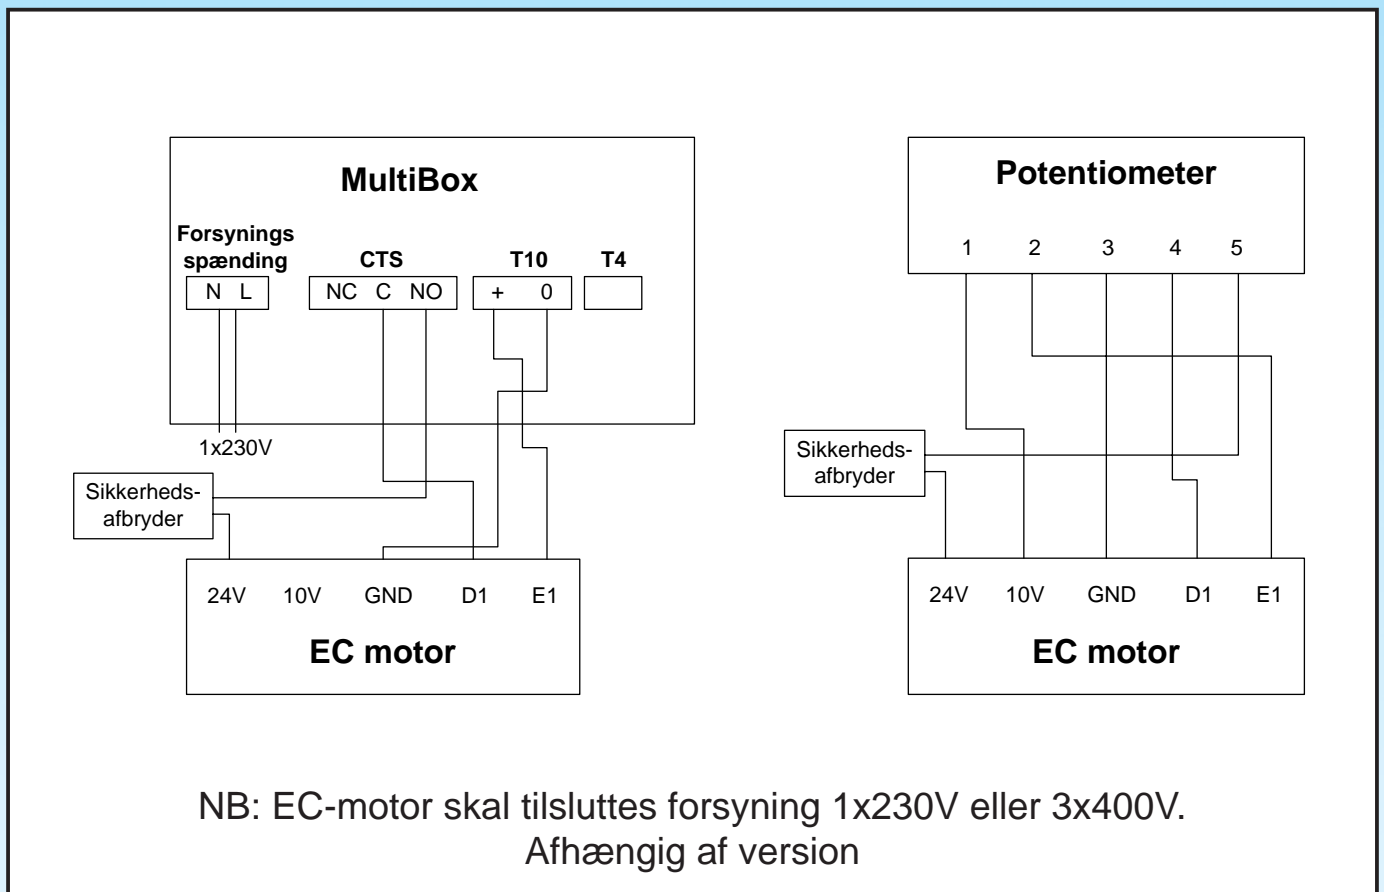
MultiBox

Forsynings spænding

N L

CTS

NC C NO

T10

+ 0

T4

1x230V

Sikkerheds-afbryder

24V 10V GND D1 E1

EC motor

Potentiometer

1 2 3 4 5

Sikkerheds-afbryder

24V 10V GND D1 E1

EC motor

NB: EC-motor skal tilsluttes forsyning 1x230V eller 3x400V. Afhængig af version